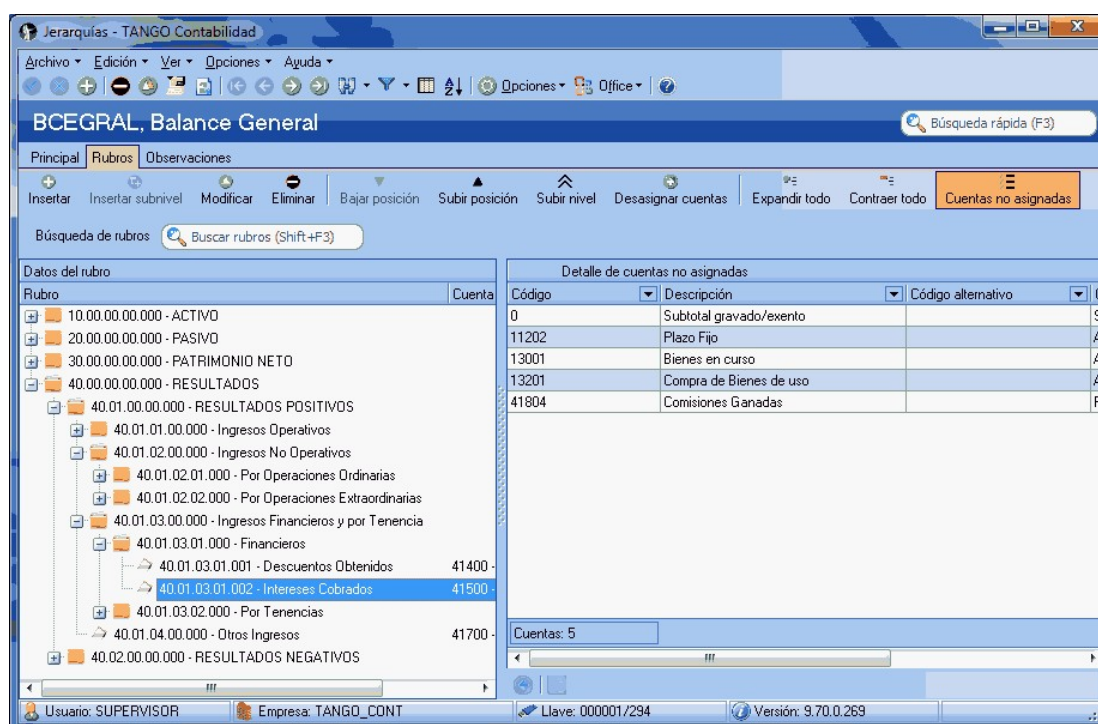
Jerarquías - TANGO Contabilidad

Archivo ▾ Edición ▾ Ver ▾ Opciones ▾ Ayuda ▾

Opciones ▾ Office ▾

BCEGRAL, Balance General

Búsqueda rápida (F3)

Principal Rubros Observaciones

Insertar Insertar subnivel Modificar Eliminar Bajar posición Subir posición Subir nivel Desasignar cuentas Expandir todo Contraer todo Cuentas no asignadas

Búsqueda de rubros Buscar rubros (Shift+F3)

Datos del rubro

| Rubro | Cuenta |
|---|---|
| 10.00.00.00.000 - ACTIVO | |
| 20.00.00.00.000 - PASIVO | |
| 30.00.00.00.000 - PATRIMONIO NETO | |
| 40.00.00.00.000 - RESULTADOS | |
| 40.01.00.00.000 - RESULTADOS POSITIVOS | |
| 40.01.01.00.000 - Ingresos Operativos | |
| 40.01.02.00.000 - Ingresos No Operativos | |
| 40.01.02.01.000 - Por Operaciones Ordinarias | |
| 40.01.02.02.000 - Por Operaciones Extraordinarias | |
| 40.01.03.00.000 - Ingresos Financieros y por Tenencia | |
| 40.01.03.01.000 - Financieros | |
| 40.01.03.01.001 - Descuentos Obtenidos | 41400 - |
| 40.01.03.01.002 - Intereses Cobrados | 41500 - |
| 40.01.03.02.000 - Por Tenencias | |
| 40.01.04.00.000 - Otros Ingresos | 41700 - |
| 40.02.00.00.000 - RESULTADOS NEGATIVOS | |

Detalle de cuentas no asignadas

| Código | Descripción | Código alternativo | |
|---|---|---|---|
| 0 | Subtotal gravado/exento | | S |
| 11202 | Plazo Fijo | | A |
| 13001 | Bienes en curso | | A |
| 13201 | Compra de Bienes de uso | | A |
| 41804 | Comisiones Ganadas | | F |

Cuentas: 5

Usuario: SUPERVISOR Empresa: TANGO_CONT Llave: 000001/294 Versión: 9.70.0.269